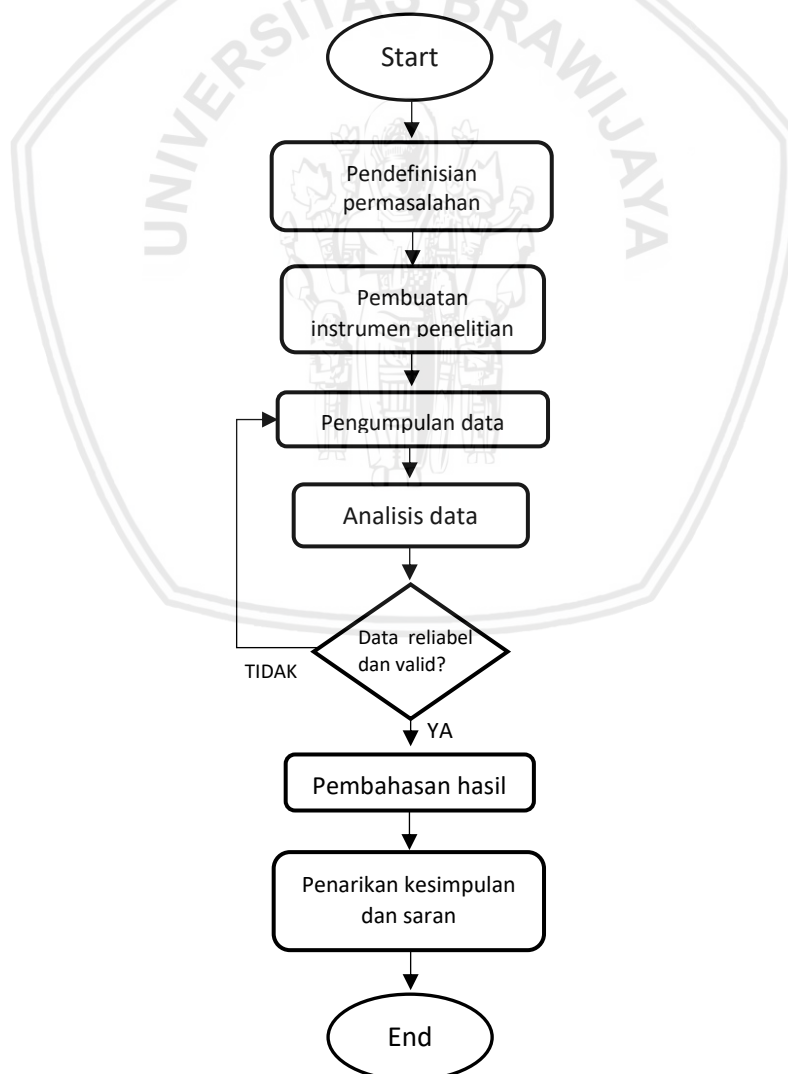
UNIVERSITAS BRAWIJAYA

Start

Pendefinisian permasalahan

Pembuatan instrumen penelitian

Pengumpulan data

Analisis data

Data reliabel dan valid?

TIDAK

YA

Pembahasan hasil

Penarikan kesimpulan dan saran

End